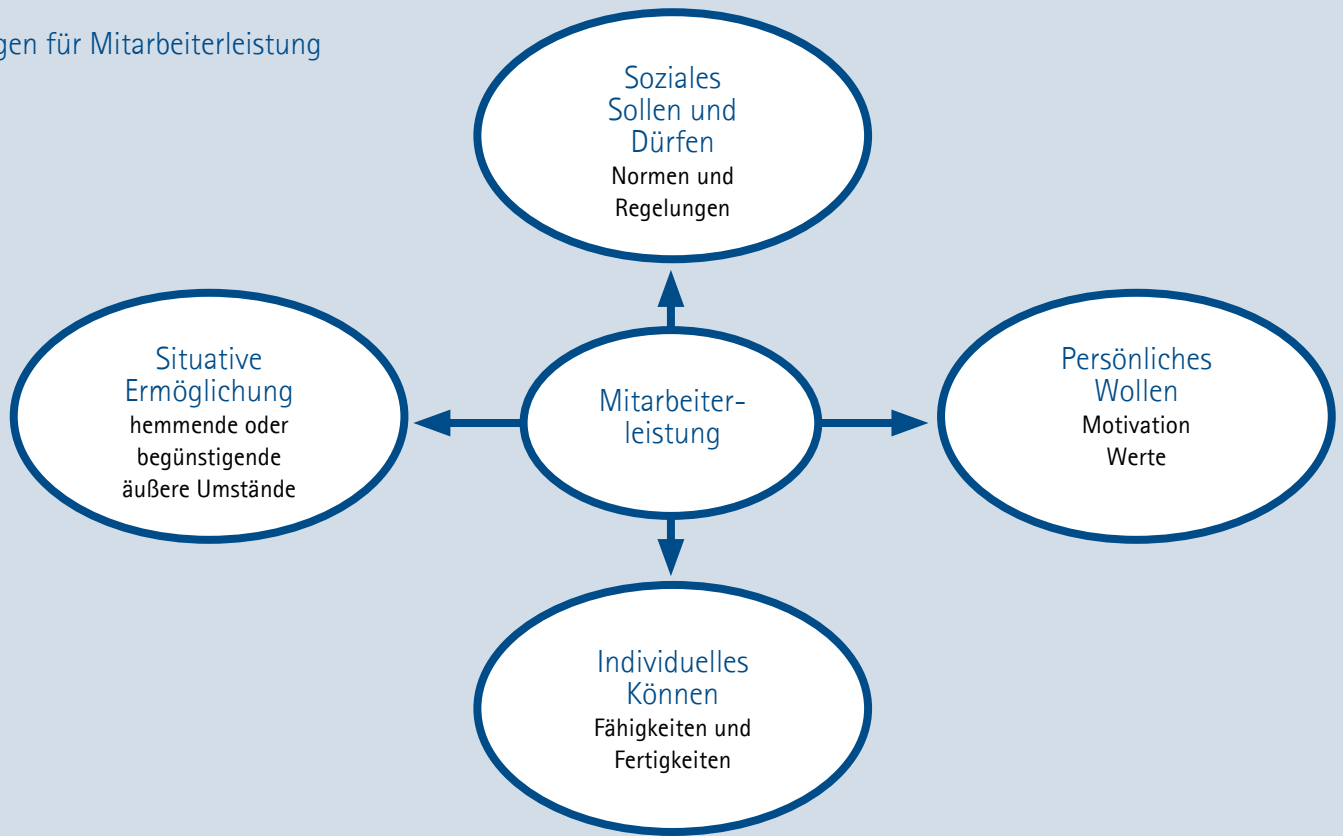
gen für Mitarbeiterleistung

Soziales Sollen und Dürfen
Normen und Regelungen

Situative Ermöglichung
hemmende oder begünstigende äußere Umstände

Mitarbeiterleistung

Persönliches Wollen
Motivation
Werte

Individuelles Können
Fähigkeiten und Fertigkeiten